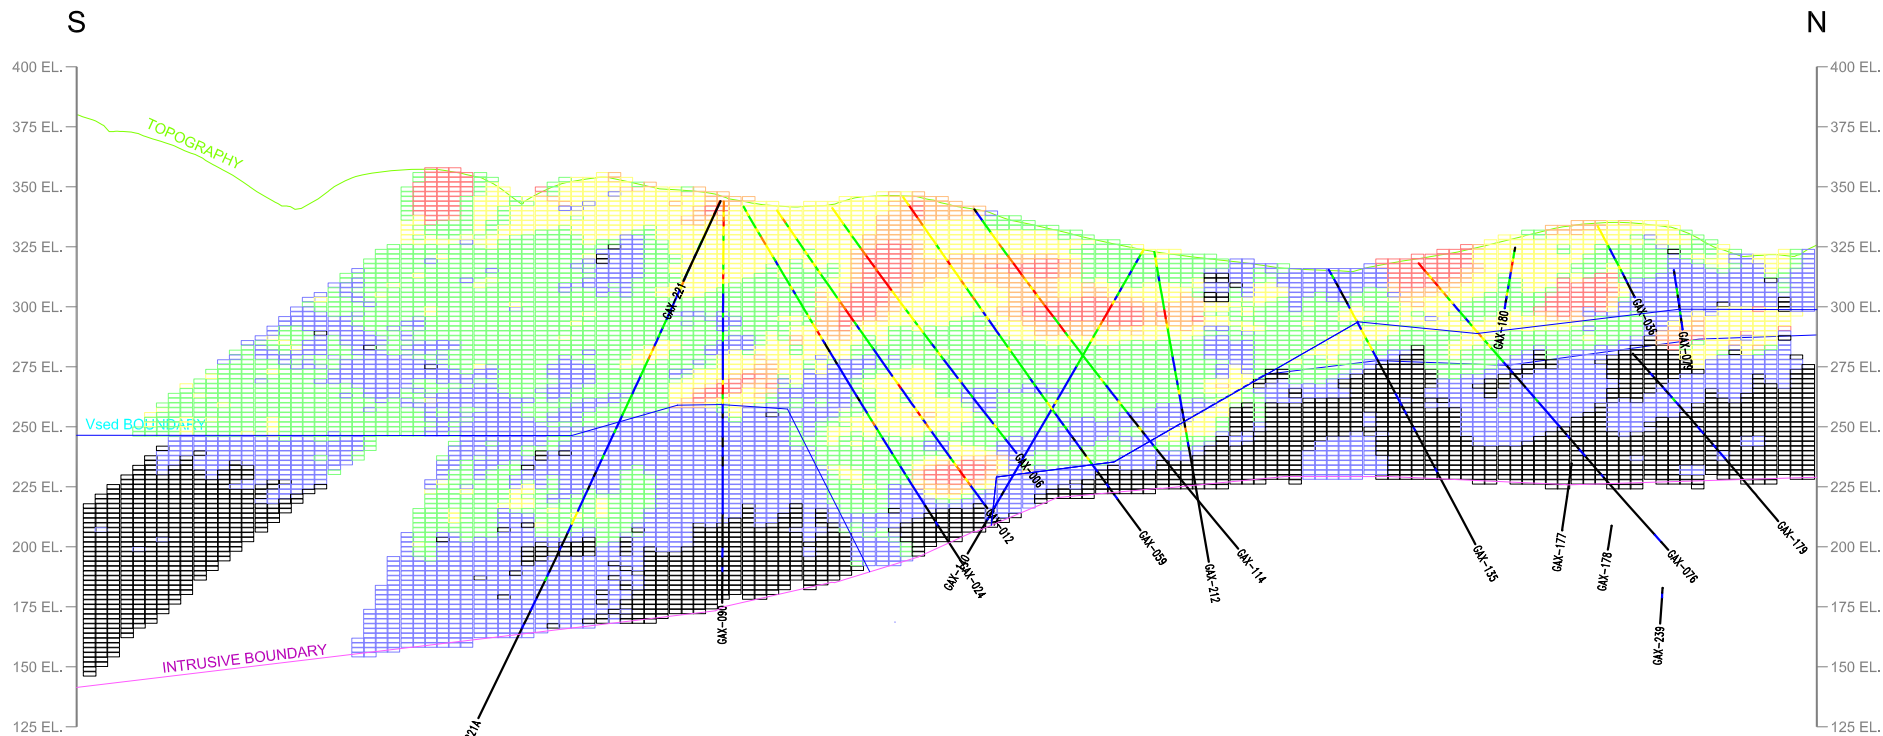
S

N

400 EL.
375 EL.
350 EL.
325 EL.
300 EL.
275 EL.
250 EL.
225 EL.
200 EL.
175 EL.
150 EL.
125 EL.

400 EL.
375 EL.
350 EL.
325 EL.
300 EL.
275 EL.
250 EL.
225 EL.
200 EL.
175 EL.
150 EL.
125 EL.

TOPOGRAPHY

Vsed BOUNDARY

INTRUSIVE BOUNDARY

GAX-221
GAX-090
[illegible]21A
GAX-006
GAX-012
GAX-024
GAX-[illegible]
GAX-059
GAX-212
GAX-114
GAX-135
GAX-180
GAX-036
GAX-076
GAX-177
GAX-178
GAX-076
GAX-179
GAX-239